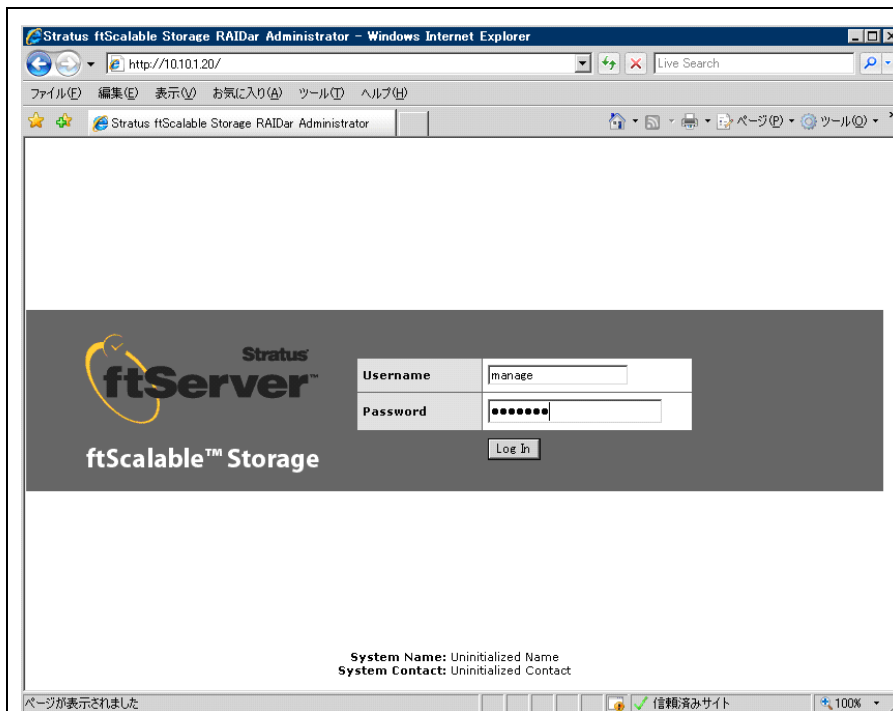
Stratus ftScalable Storage RAIDar Administrator - Windows Internet Explorer

http://10.10.1.20/

Live Search

ファイル(F) 編集(E) 表示(V) お気に入り(A) ツール(T) ヘルプ(H)

Stratus ftScalable Storage RAIDar Administrator

ページ(P) ツール(O)

Stratus
ftServer™

ftScalable™ Storage

| Username | manage |
|---|---|
| Password | ••••••• |

Log In

System Name: Uninitialized Name
System Contact: Uninitialized Contact

ページが表示されました

信頼済みサイト

100%